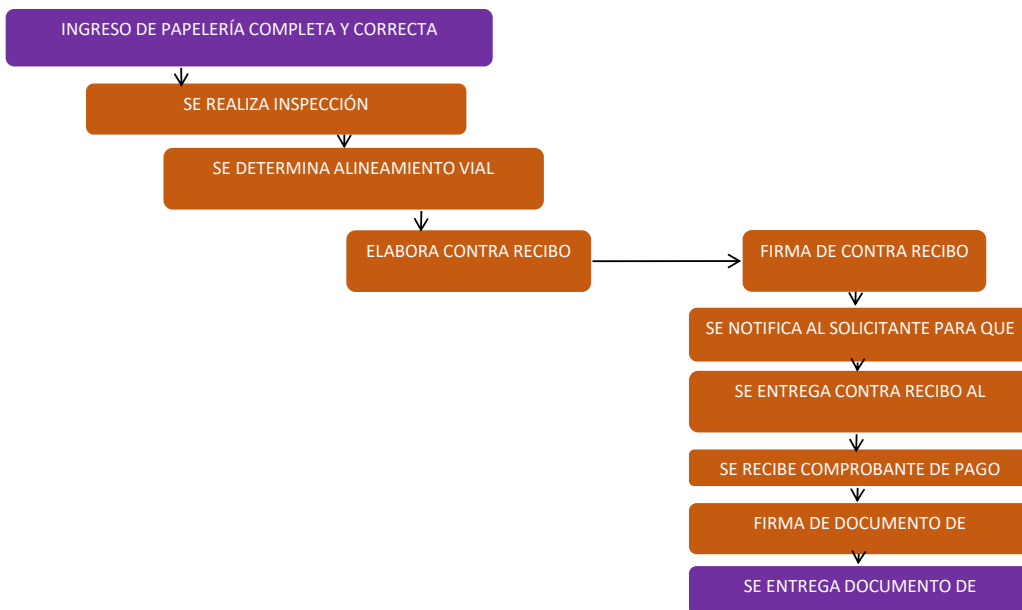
INGRESO DE PAPELERÍA COMPLETA Y CORRECTA

SE REALIZA INSPECCIÓN

SE DETERMINA ALINEAMIENTO VIAL

ELABORA CONTRA RECIBO

FIRMA DE CONTRA RECIBO

SE NOTIFICA AL SOLICITANTE PARA QUE

SE ENTREGA CONTRA RECIBO AL

SE RECIBE COMPROBANTE DE PAGO

FIRMA DE DOCUMENTO DE

SE ENTREGA DOCUMENTO DE